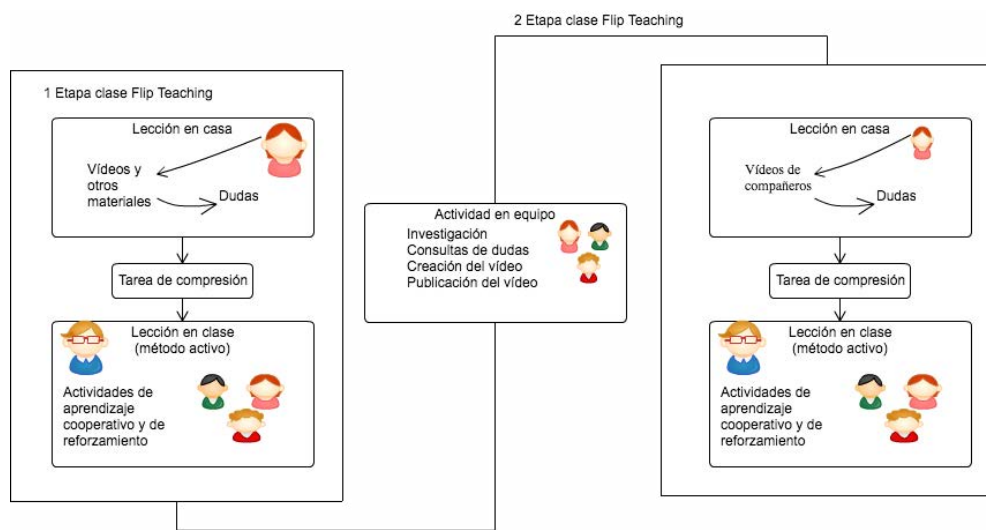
2 Etapa clase Flip Teaching

1 Etapa clase Flip Teaching

Lección en casa

Vídeos y otros materiales

Dudas

Tarea de compresión

Lección en clase (método activo)

Actividades de aprendizaje cooperativo y de reforzamiento

Actividad en equipo

Investigación
Consultas de dudas
Creación del vídeo
Publicación del vídeo

Lección en casa

Vídeos de compañeros

Dudas

Tarea de compresión

Lección en clase (método activo)

Actividades de aprendizaje cooperativo y de reforzamiento